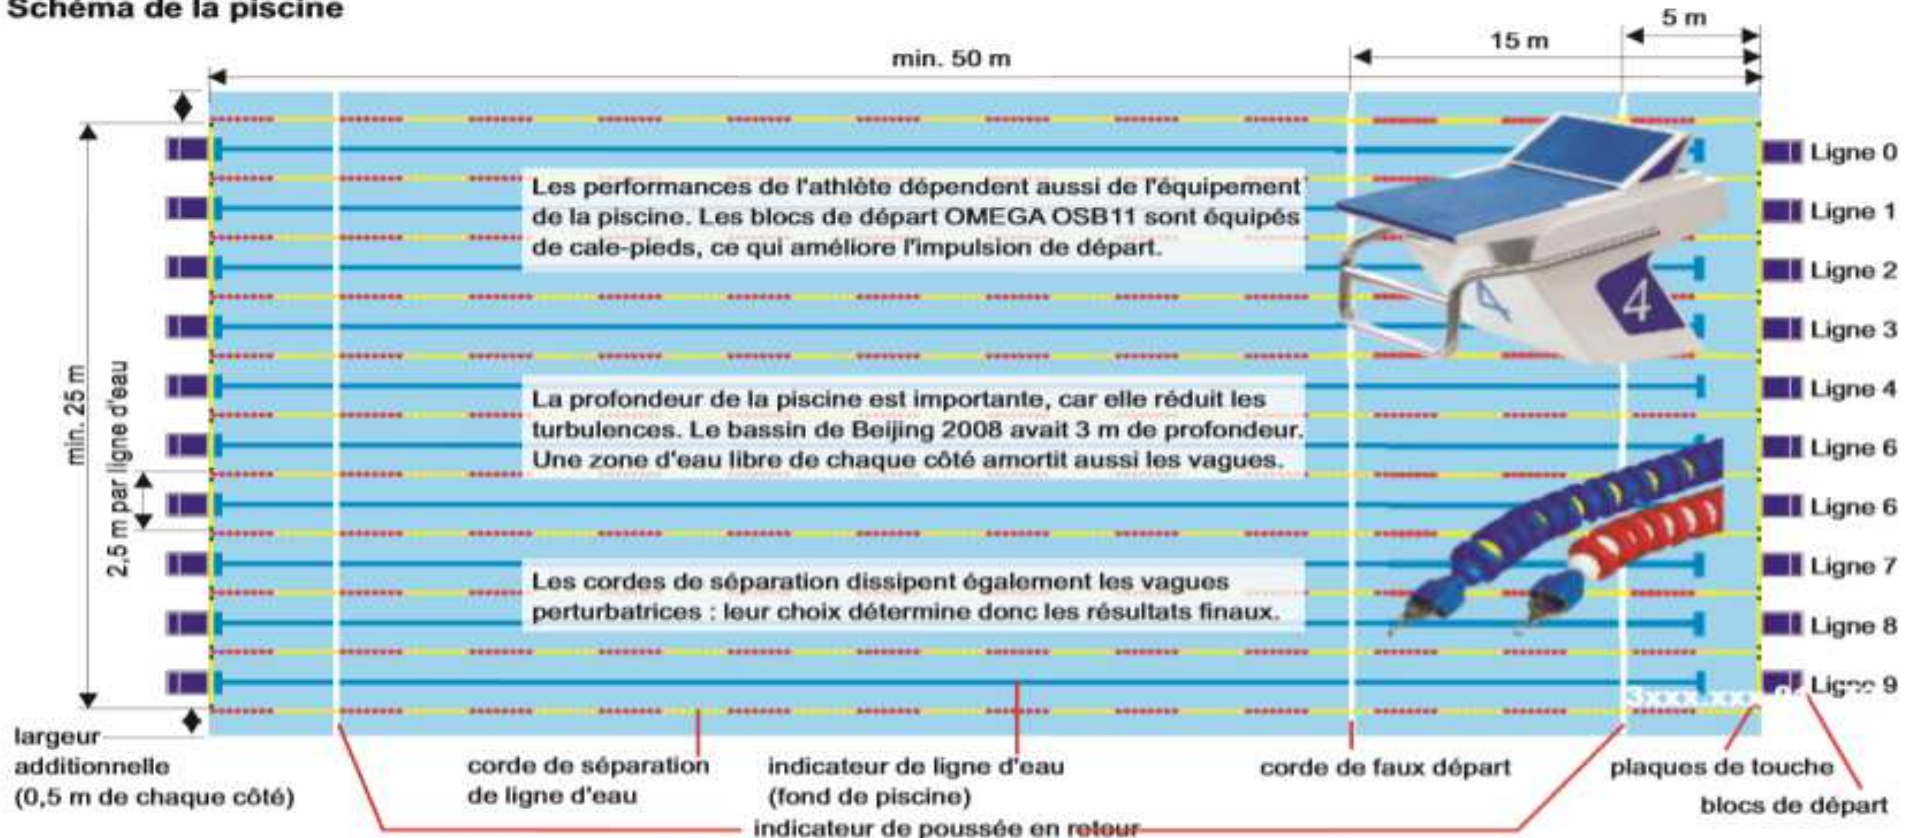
Schéma de la piscine

5 m

15 m

min. 50 m

Les performances de l'athlète dépendent aussi de l'équipement de la piscine. Les blocs de départ OMEGA OSB11 sont équipés de cale-pieds, ce qui améliore l'impulsion de départ.

La profondeur de la piscine est importante, car elle réduit les turbulences. Le bassin de Beijing 2008 avait 3 m de profondeur. Une zone d'eau libre de chaque côté amortit aussi les vagues.

Les cordes de séparation dissipent également les vagues perturbatrices : leur choix détermine donc les résultats finaux.

4

Ligne 0
Ligne 1
Ligne 2
Ligne 3
Ligne 4
Ligne 6
Ligne 6
Ligne 7
Ligne 8
Ligne 9

min. 25 m

2,5 m par ligne d'eau

largeur additionnelle (0,5 m de chaque côté)

corde de séparation de ligne d'eau

indicateur de ligne d'eau (fond de piscine)

corde de faux départ

plaques de touche

blocs de départ

indicateur de poussée en retour